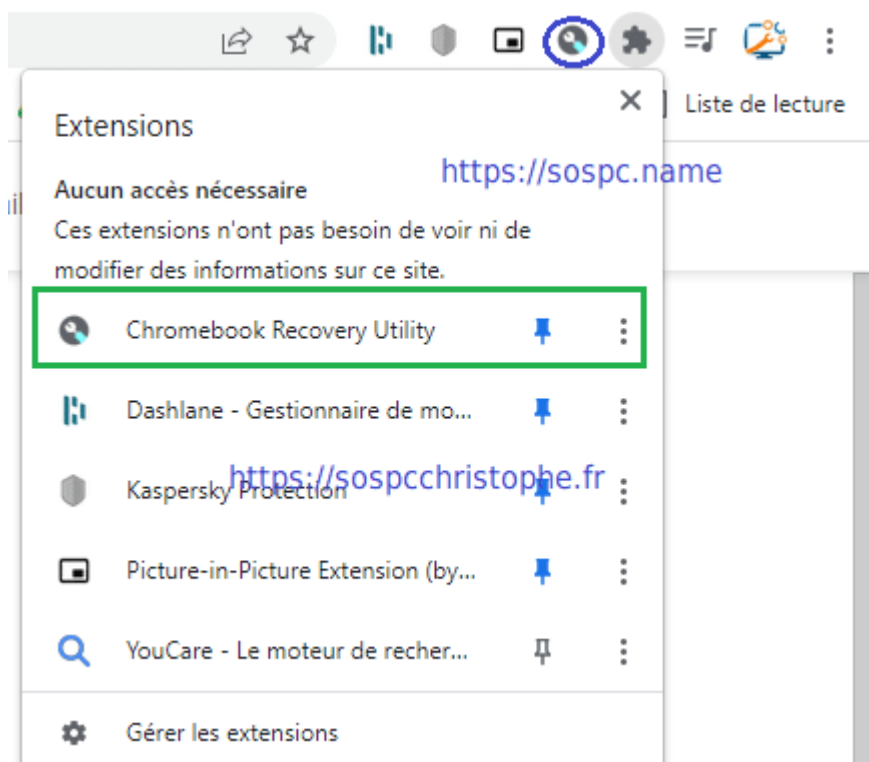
Liste de lecture

Extensions

https://sospc.name

Aucun accès nécessaire
Ces extensions n'ont pas besoin de voir ni de modifier des informations sur ce site.

Chromebook Recovery Utility

Dashlane - Gestionnaire de mo...

https://sospcchristophe.fr

Kaspersky Protection

Picture-in-Picture Extension (by...

YouCare - Le moteur de recher...

Gérer les extensions